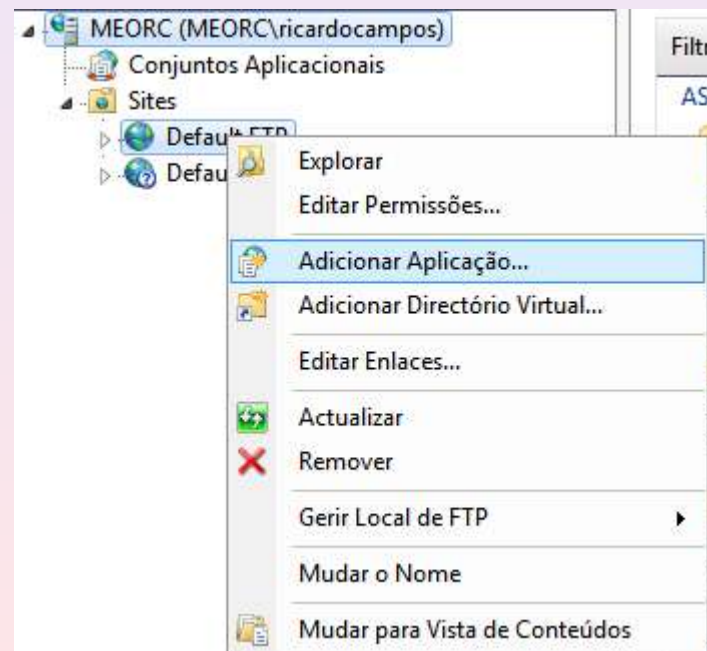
MEORC (MEORC\ricardocampos)
Conjuntos Aplicacionais
Sites
Default FTP
Defau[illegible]

Filtr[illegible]
AS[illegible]

Explorar
Editar Permissões...
Adicionar Aplicação...
Adicionar Directório Virtual...
Editar Enlaces...
Actualizar
Remover
Gerir Local de FTP
Mudar o Nome
Mudar para Vista de Conteúdos